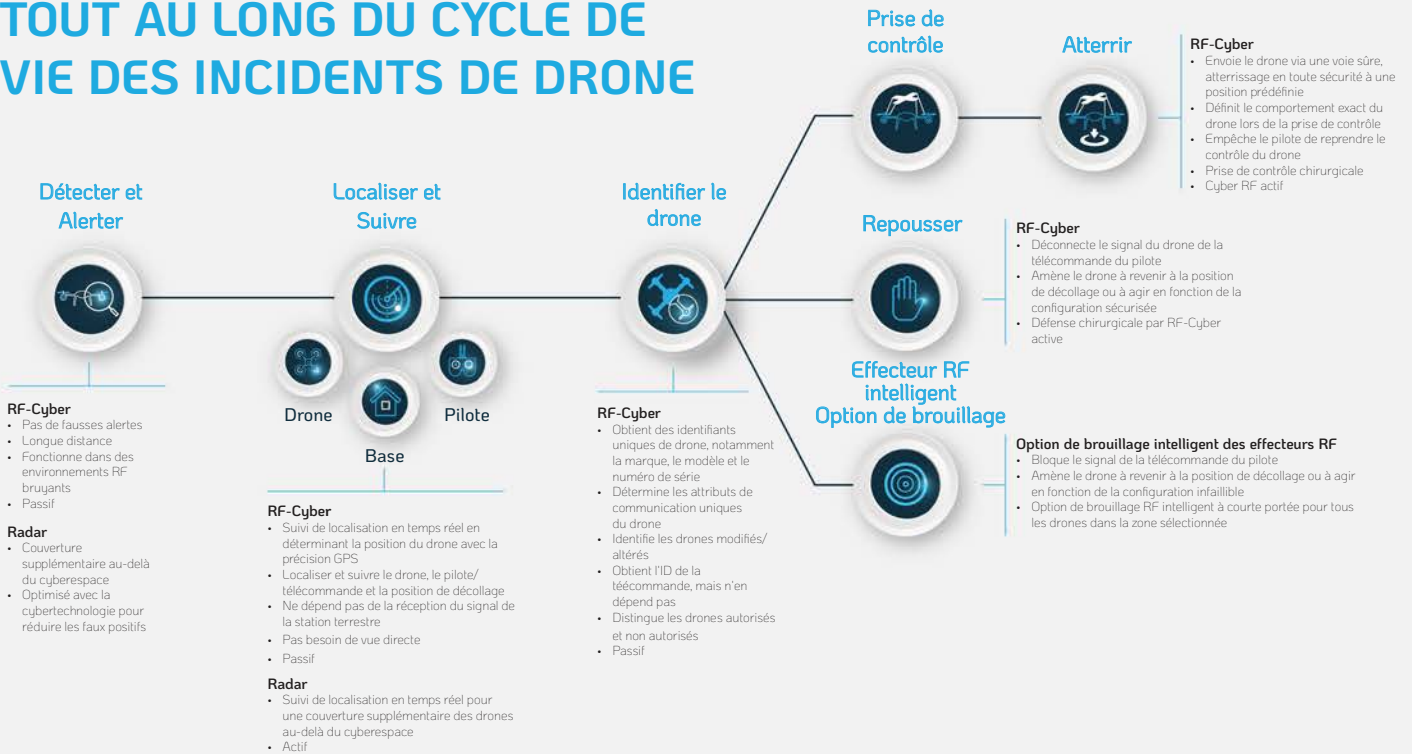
TOUT AU LONG DU CYCLE DE VIE DES INCIDENTS DE DRONE

Prise de contrôle

Atterrir

RF-Cyber
• Envoie le drone via une voie sûre, atterrissage en toute sécurité à une position prédéfinie
• Définit le comportement exact du drone lors de la prise de contrôle
• Empêche le pilote de reprendre le contrôle du drone
• Prise de contrôle chirurgicale
• Cyber RF actif

Détecter et Alerter

Localiser et Suivre

Identifier le drone

Repousser

RF-Cyber
• Déconnecte le signal du drone de la télécommande du pilote
• Amène le drone à revenir à la position de décollage ou à agir en fonction de la configuration sécurisée
• Défense chirurgicale par RF-Cyber active

Drone

Pilote

Base

Effecteur RF intelligent Option de brouillage

RF-Cyber
• Pas de fausses alertes
• Longue distance
• Fonctionne dans des environnements RF bruyants
• Passif

Radar
• Couverture supplémentaire au-delà du cyberespace
• Optimisé avec la cybertechnologie pour réduire les faux positifs

RF-Cyber
• Suivi de localisation en temps réel en déterminant la position du drone avec la précision GPS
• Localiser et suivre le drone, le pilote/ télécommande et la position de décollage
• Ne dépend pas de la réception du signal de la station terrestre
• Pas besoin de vue directe
• Passif

Radar
• Suivi de localisation en temps réel pour une couverture supplémentaire des drones au-delà du cyberespace
• Actif

RF-Cyber
• Obtient des identifiants uniques de drone, notamment la marque, le modèle et le numéro de série
• Détermine les attributs de communication uniques du drone
• Identifie les drones modifiés/ altérés
• Obtient l'ID de la téécommande, mais n'en dépend pas
• Distingue les drones autorisés et non autorisés
• Passif

Option de brouillage intelligent des effecteurs RF
• Bloque le signal de la télécommande du pilote
• Amène le drone à revenir à la position de décollage ou à agir en fonction de la configuration infaillible
• Option de brouillage RF intelligent à courte portée pour tous les drones dans la zone sélectionnée